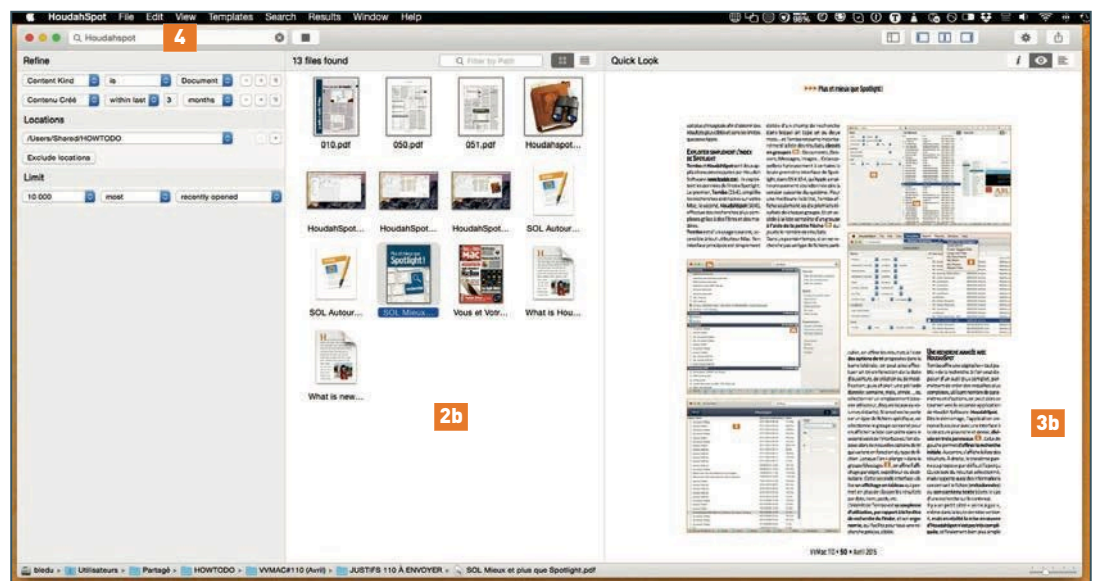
HoudahSpot File Edit View Templates Search Results Window Help

Houdahspot

4

Refine

Content Kind is Document

Contenu Créé within last 3 months

Locations

/Users/Shared/HOWTODO

Exclude locations

Limit

10 000 most recently opened

13 files found

Filter by Path

010.pdf

050.pdf

051.pdf

HoudahSpot...

HoudahSpot...

HoudahSpot...

HoudahSpot...

SOL Autour...

SOL Autour...

SOL Mieux...

Vous et Votr...

What is Hou...

What is new...

2b

Quick Look

Plus et mieux que Spotlight!

3b

VVMac 110 • 50 • Avril 2015

bledu > Utilisateurs > Partagé > HOWTODO > VVMAC#110 (Avril) > JUSTIFS 110 À ENVOYER > SOL Mieux et plus que Spotlight.pdf